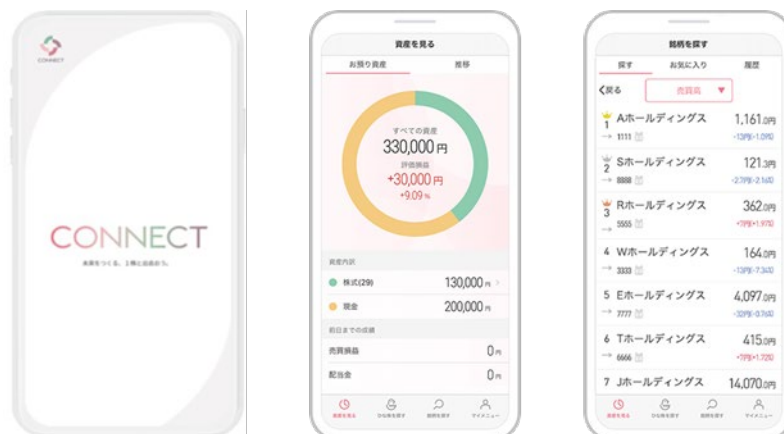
CONNECT

CONNECT

未来をつくる。と株と出会おう。

資産を見る

お預り資産

推移

すべての資産

330,000円

評価損益

+30,000円

+9.09%

資産内訳

株式(29)

130,000円

現金

200,000円

前日までの成績

売買損益

0円

配当金

0円

資産を見る

ひな株を探す

銘柄を探す

マイメニュー

銘柄を探す

探す

お気に入り

履歴

<戻る

売買高 ▼

1 Aホールディングス 1,161.0円

1111

-13円(-1.09%)

2 Sホールディングス 121.3円

8888

-2.7円(-2.16%)

3 Rホールディングス 362.0円

5555

+7円(+1.97%)

4 Wホールディングス 164.0円

3333

-13円(-7.34%)

5 Eホールディングス 4,097.0円

7777

-32円(-0.76%)

6 Tホールディングス 415.0円

6666

+7円(+1.72%)

7 Jホールディングス 14,070.0円

資産を見る

ひな株を探す

銘柄を探す

マイメニュー